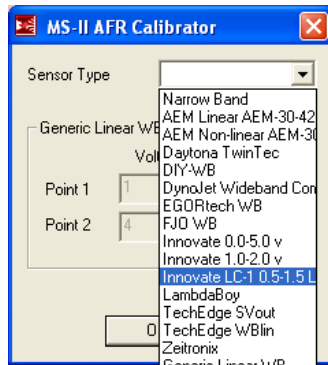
MS-II AFR Calibrator

Sensor Type

Generic Linear WB

Vol

Point 1

1

Point 2

4

O

Narrow Band
AEM Linear AEM-30-42
AEM Non-linear AEM-30
Daytona TwinTec
DIY-WB
DynoJet Wideband Con
EGORtech WB
FJO WB
Innovate 0.0-5.0 v
Innovate 1.0-2.0 v
Innovate LC-1 0.5-1.5 L
LambdaBoy
TechEdge SVout
TechEdge WBlin
Zeitronix
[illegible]